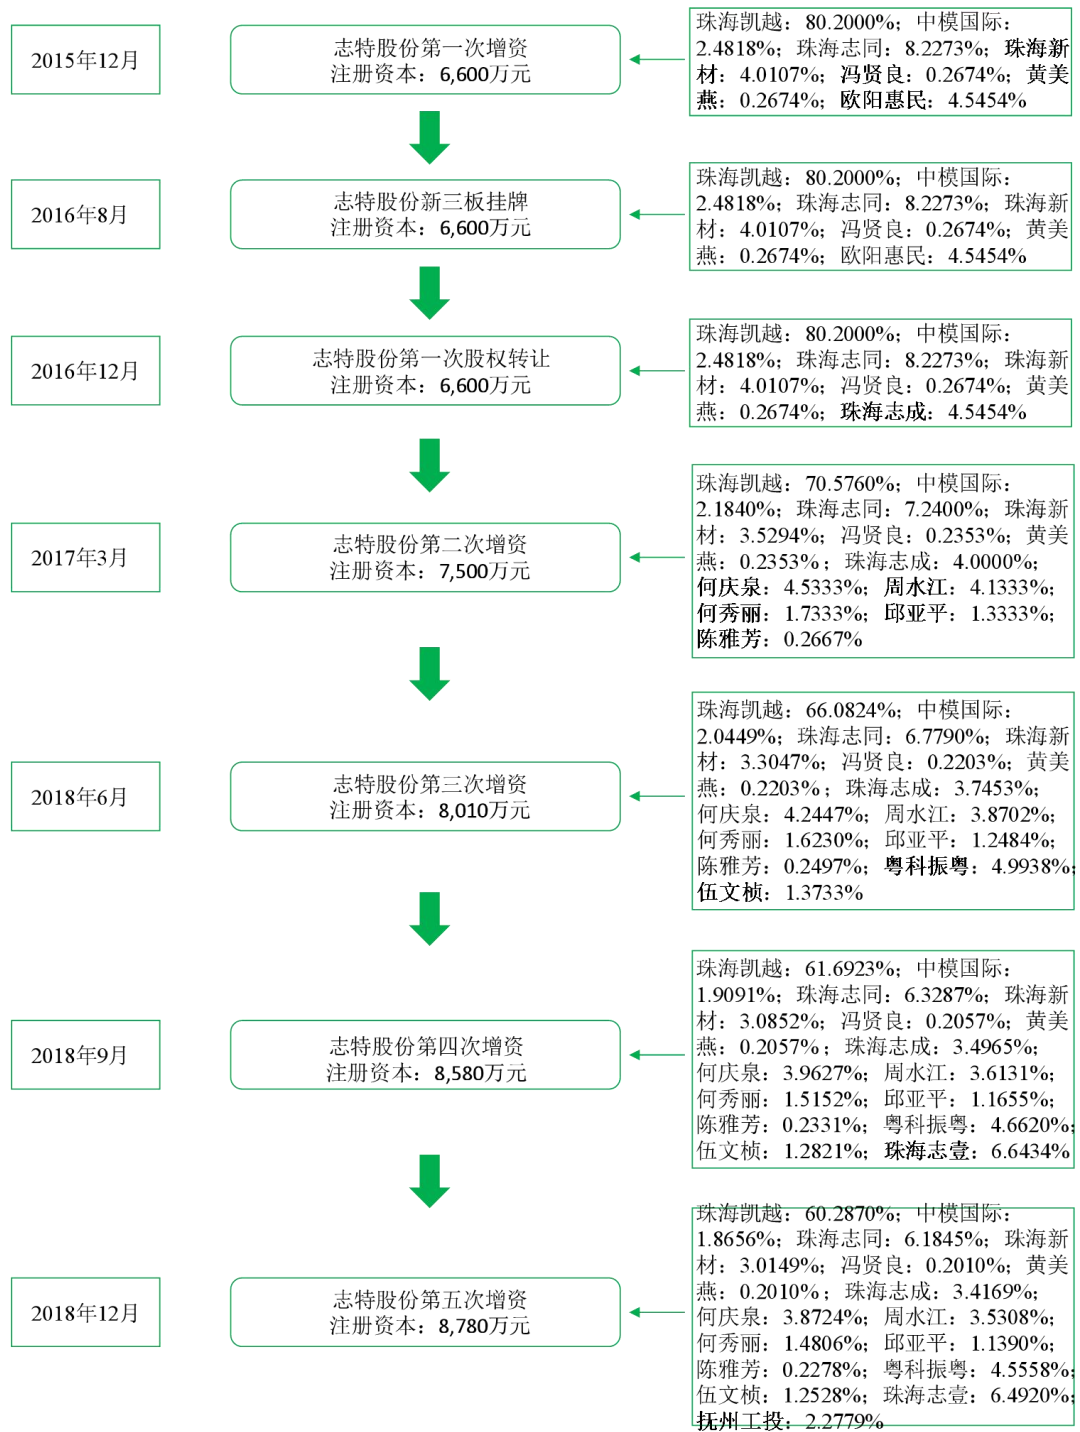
2015年12月

志特股份第一次增资
注册资本：6,600万元

珠海凯越：80.2000%；中模国际：2.4818%；珠海志同：8.2273%；珠海新材：4.0107%；冯贤良：0.2674%；黄美燕：0.2674%；欧阳惠民：4.5454%

2016年8月

志特股份新三板挂牌
注册资本：6,600万元

珠海凯越：80.2000%；中模国际：2.4818%；珠海志同：8.2273%；珠海新材：4.0107%；冯贤良：0.2674%；黄美燕：0.2674%；欧阳惠民：4.5454%

2016年12月

志特股份第一次股权转让
注册资本：6,600万元

珠海凯越：80.2000%；中模国际：2.4818%；珠海志同：8.2273%；珠海新材：4.0107%；冯贤良：0.2674%；黄美燕：0.2674%；珠海志成：4.5454%

2017年3月

志特股份第二次增资
注册资本：7,500万元

珠海凯越：70.5760%；中模国际：2.1840%；珠海志同：7.2400%；珠海新材：3.5294%；冯贤良：0.2353%；黄美燕：0.2353%；珠海志成：4.0000%；何庆泉：4.5333%；周水江：4.1333%；何秀丽：1.7333%；邱亚平：1.3333%；陈雅芳：0.2667%

2018年6月

志特股份第三次增资
注册资本：8,010万元

珠海凯越：66.0824%；中模国际：2.0449%；珠海志同：6.7790%；珠海新材：3.3047%；冯贤良：0.2203%；黄美燕：0.2203%；珠海志成：3.7453%；何庆泉：4.2447%；周水江：3.8702%；何秀丽：1.6230%；邱亚平：1.2484%；陈雅芳：0.2497%；粤科振粤：4.9938%；伍文桢：1.3733%

2018年9月

志特股份第四次增资
注册资本：8,580万元

珠海凯越：61.6923%；中模国际：1.9091%；珠海志同：6.3287%；珠海新材：3.0852%；冯贤良：0.2057%；黄美燕：0.2057%；珠海志成：3.4965%；何庆泉：3.9627%；周水江：3.6131%；何秀丽：1.5152%；邱亚平：1.1655%；陈雅芳：0.2331%；粤科振粤：4.6620%；伍文桢：1.2821%；珠海志壹：6.6434%

2018年12月

志特股份第五次增资
注册资本：8,780万元

珠海凯越：60.2870%；中模国际：1.8656%；珠海志同：6.1845%；珠海新材：3.0149%；冯贤良：0.2010%；黄美燕：0.2010%；珠海志成：3.4169%；何庆泉：3.8724%；周水江：3.5308%；何秀丽：1.4806%；邱亚平：1.1390%；陈雅芳：0.2278%；粤科振粤：4.5558%；伍文桢：1.2528%；珠海志壹：6.4920%；抚州工投：2.2779%